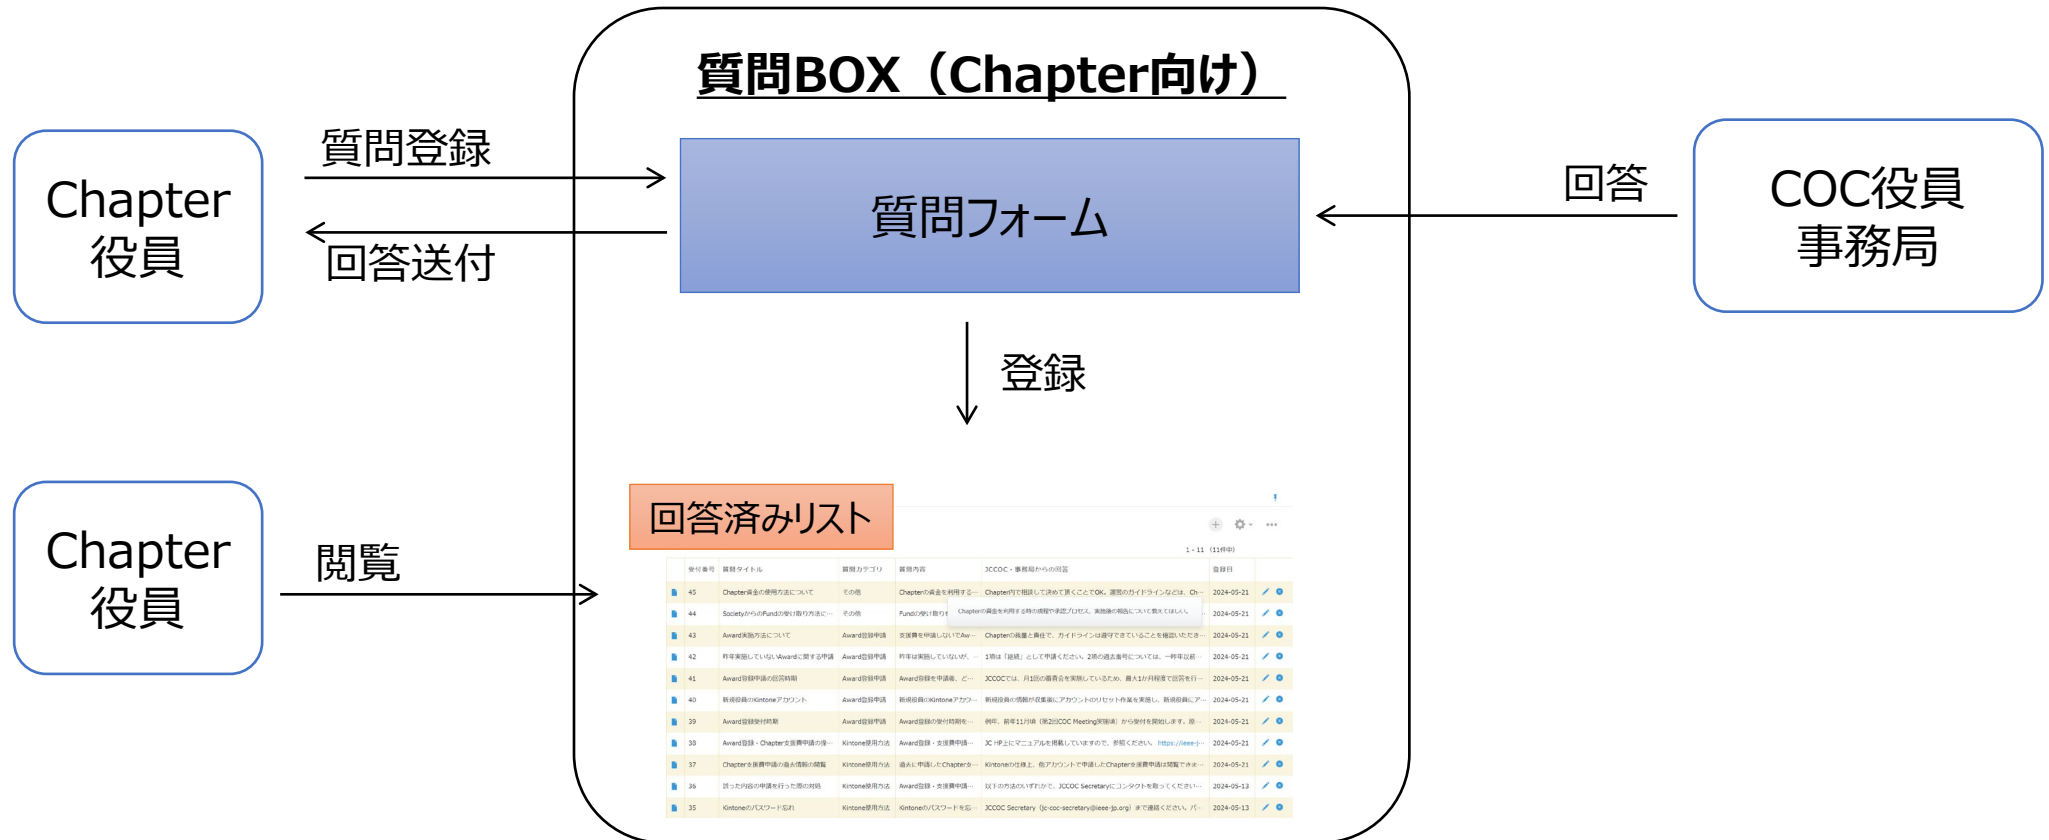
質問BOX（Chapter向け）

Chapter
役員

質問登録

回答送付

質問フォーム

回答

COC役員
事務局

登録

Chapter
役員

閲覧

回答済みリスト

1 - 11 (11件中)

| | 受付番号 | 質問タイトル | 質問カテゴリ | 質問内容 | JCCOC・事務局からの回答 | 登録日 |
|---|---|---|---|---|---|---|
| | 45 | Chapter資金の使用方法について | その他 | Chapterの資金を利用する… | Chapter内で相談して決めて頂くことでOK。運営のガイドラインなどは、Ch… | 2024-05-21 |
| | 44 | SocietyからのFundの受け取り方法に… | その他 | Fundの受け取り… | Chapterの資金を利用する時の規程や承認プロセス、実施後の報告について教えてほしい。 | 2024-05-21 |
| | 43 | Award実施方法について | Award登録申請 | 支援費を申請しないでAw… | Chapterの裁量と責任で、ガイドラインは遵守できていることを確認いただき… | 2024-05-21 |
| | 42 | 昨年実施していないAwardに関する申請 | Award登録申請 | 昨年は実施していないが、… | 1项は「継続」として申請ください。2項の過去番号については、一昨年以前… | 2024-05-21 |
| | 41 | Award登録申請の記労時期 | Award登録申請 | Award登録を申請晩、ど… | JCCOCでは、月1回の審査会を実施しているため、最大1か月程度で回答を行… | 2024-05-21 |
| | 40 | 新規役員のKintoneアカウント | Award登録申請 | 新規役員のKintoneアカウ… | 新規役員の情報が役員に更新アカウントのリセット作業を実施し、新規役員にア… | 2024-05-21 |
| | 39 | Award登録受付時期 | Award登録申請 | Award登録の受付時期を… | 例年、前年11月頃（第2回COC Meeting実施後）から受付を開始します。原… | 2024-05-21 |
| | 38 | Award登録・Chapter支援費申請の操… | Kintone使用方法 | Award登録・支援費申請… | JC HP上にマニュアルを掲載していますので、参照ください。https://ieee-j-… | 2024-05-21 |
| | 37 | Chapter支援費申請の過去情報の閲覧 | Kintone使用方法 | 過去に申請したChapter… | Kintoneの仕様上、他アカウントで申請したChapter支援費申請は閲覧できま… | 2024-05-21 |
| | 36 | 誤った内容の申請を行った際の対処 | Kintone使用方法 | Award登録・支援費申請… | 以下の方法のいずれかで、JCCOC Secretaryにコンタクトを取ってください… | 2024-05-13 |
| | 35 | Kintoneのパスワード忘れ | Kintone使用方法 | Kintoneのパスワードを忘… | JCCOC Secretary (jc-coc-secretary@ieee-jp.org) まで連絡ください。パ… | 2024-05-13 |